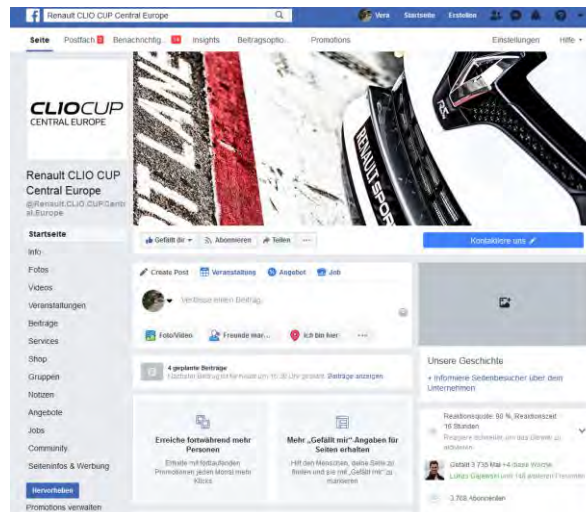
Renault CLIO CUP Central Europe

Vera Startseite Erstellen

Seite Postfach Benachrichtig... Insights Beitragsoptio... Promotions Einstellungen Hilfe

CLIOCUP
CENTRAL EUROPE

Renault CLIO CUP Central Europe
@Renault.CLIO.CUPCentral.Europe

Startseite
Info
Fotos
Videos
Veranstaltungen
Beiträge
Services
Shop
Gruppen
Notizen
Angebote
Jobs
Community
Seiteninfos & Werbung

Hervorheben
Promotions verwalten

Gefällt dir Abonnieren Teilen ...

Kontaktiere uns

Create Post Veranstaltung Angebot Job

Verfasse einen Beitrag...

Foto/Video Freunde mar... Ich bin hier ...

4 geplante Beiträge
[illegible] Beiträge anzeigen

Erreiche fortwährend mehr Personen
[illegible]

Mehr „Gefällt mir"-Angaben für Seiten erhalten
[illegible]

Unsere Geschichte
+ Informiere Seitenbesucher über dein Unternehmen

Reaktionsquote: 90 %, Reaktionszeit 16 Stunden
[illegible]

Gefällt 3.735 Mal +4 diese Woche
Lukas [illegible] und 148 weiteren Freunden

3.768 Abonnenten